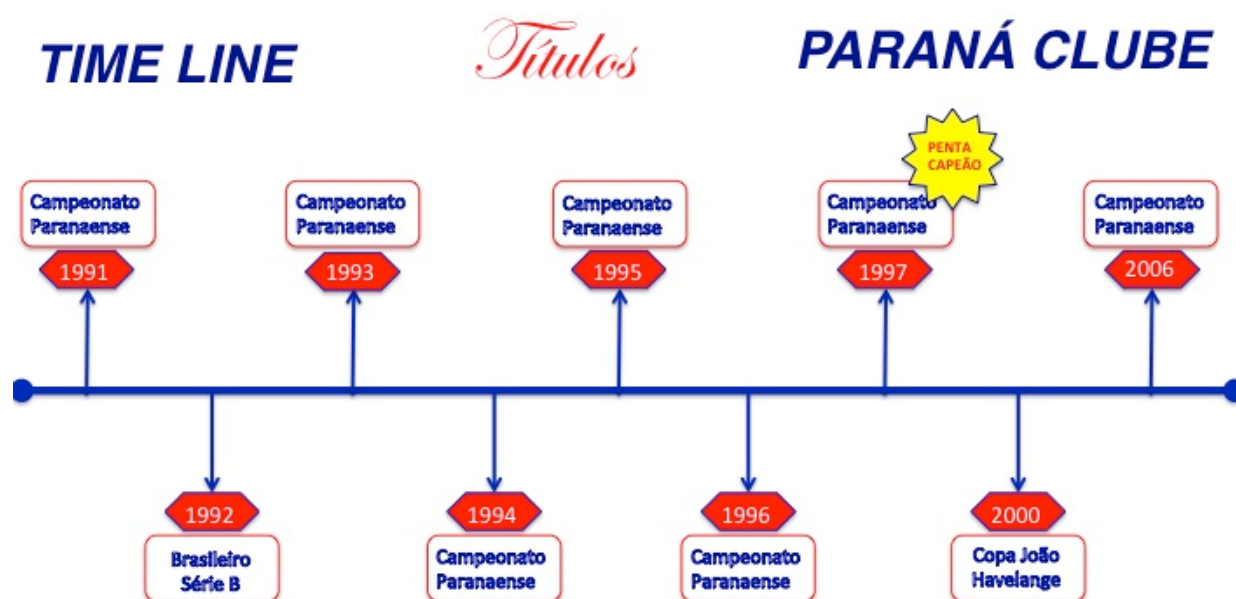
TIME LINE Títulos PARANÁ CLUBE

PENTA CAPEÃO

Campeonato Paranaense
1991

1992
Brasileiro Série B

Campeonato Paranaense
1993

1994
Campeonato Paranaense

Campeonato Paranaense
1995

1996
Campeonato Paranaense

Campeonato Paranaense
1997

2000
Copa João Havelange

Campeonato Paranaense
2006